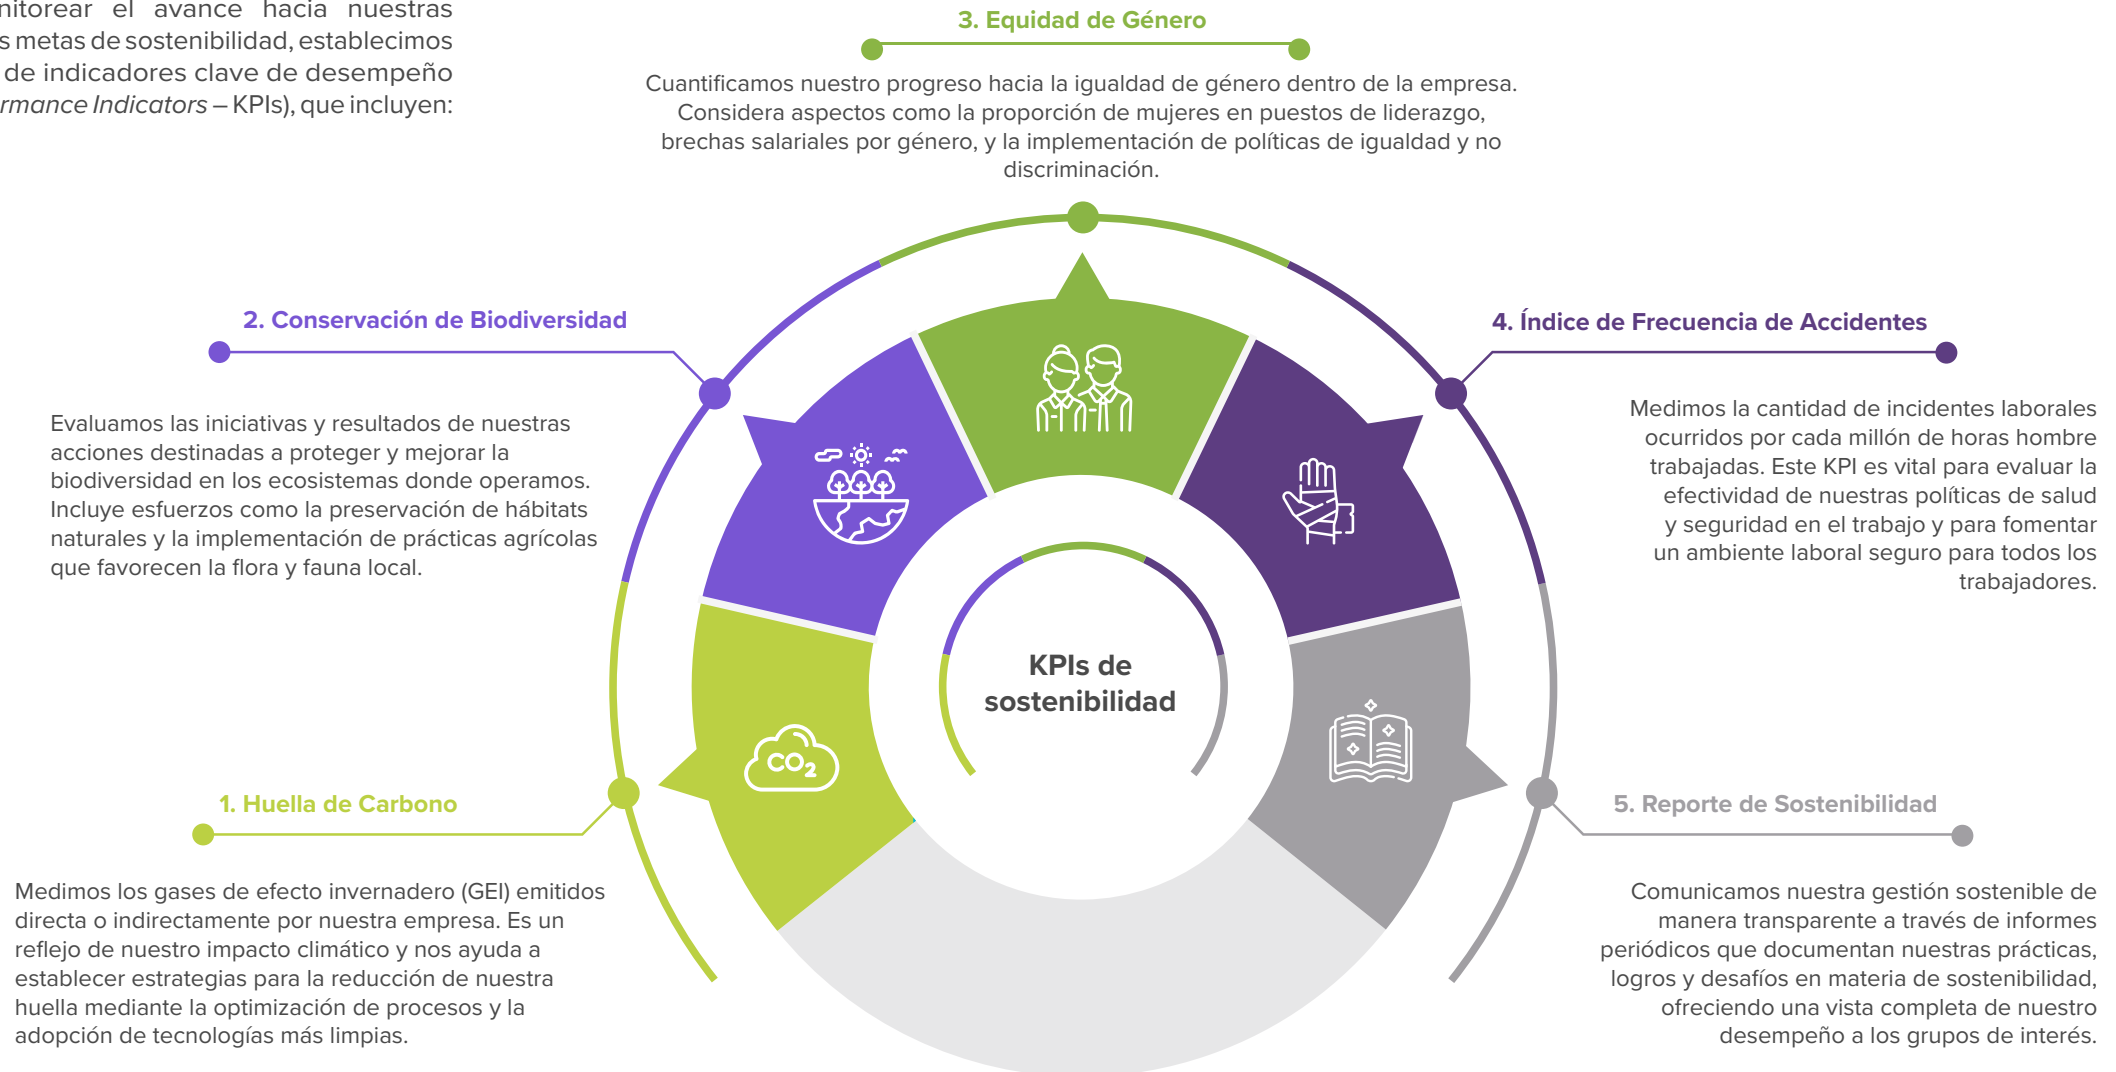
nitorear el avance hacia nuestras s metas de sostenibilidad, establecimos de indicadores clave de desempeño rmance Indicators – KPIs), que incluyen:

3. Equidad de Género

Cuantificamos nuestro progreso hacia la igualdad de género dentro de la empresa. Considera aspectos como la proporción de mujeres en puestos de liderazgo, brechas salariales por género, y la implementación de políticas de igualdad y no discriminación.

2. Conservación de Biodiversidad

Evaluamos las iniciativas y resultados de nuestras acciones destinadas a proteger y mejorar la biodiversidad en los ecosistemas donde operamos. Incluye esfuerzos como la preservación de hábitats naturales y la implementación de prácticas agrícolas que favorecen la flora y fauna local.

4. Índice de Frecuencia de Accidentes

Medimos la cantidad de incidentes laborales ocurridos por cada millón de horas hombre trabajadas. Este KPI es vital para evaluar la efectividad de nuestras políticas de salud y seguridad en el trabajo y para fomentar un ambiente laboral seguro para todos los trabajadores.

KPIs de sostenibilidad

$CO_2$

1. Huella de Carbono

Medimos los gases de efecto invernadero (GEI) emitidos directa o indirectamente por nuestra empresa. Es un reflejo de nuestro impacto climático y nos ayuda a establecer estrategias para la reducción de nuestra huella mediante la optimización de procesos y la adopción de tecnologías más limpias.

5. Reporte de Sostenibilidad

Comunicamos nuestra gestión sostenible de manera transparente a través de informes periódicos que documentan nuestras prácticas, logros y desafíos en materia de sostenibilidad, ofreciendo una vista completa de nuestro desempeño a los grupos de interés.